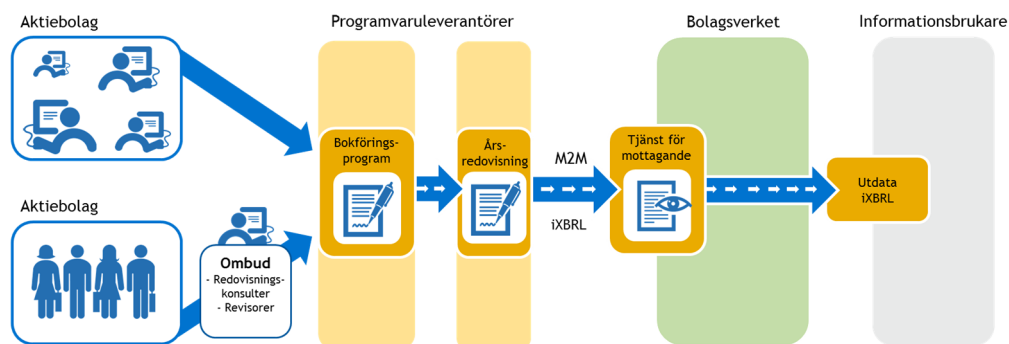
Aktiebolag

Aktiebolag

Ombud
- Redovisningskonsulter
- Revisorer

Programvaruleverantörer

Bokföringsprogram

Årsredovisning

M2M

iXBRL

Bolagsverket

Tjänst för mottagande

Informationsbrukare

Utdata iXBRL